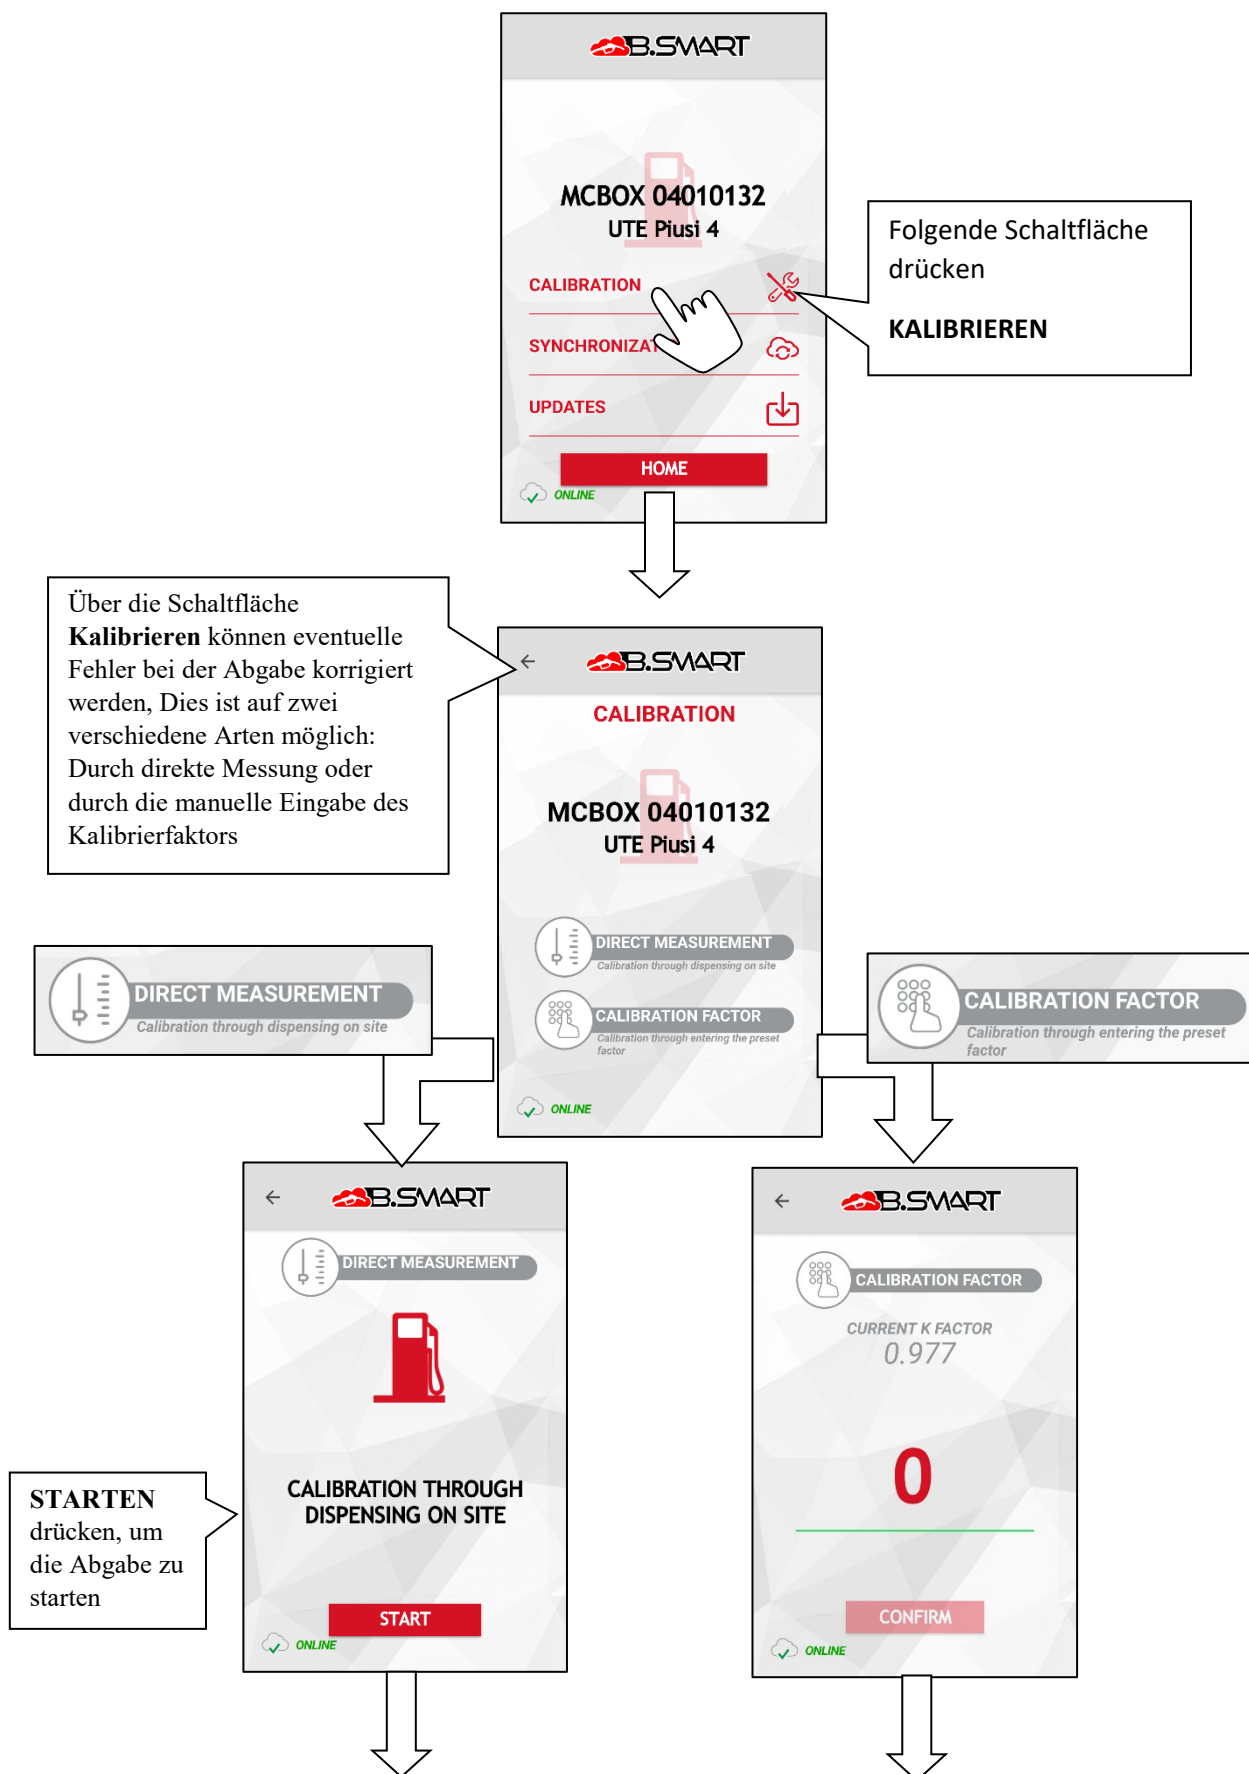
B.SMART

MCBOX 04010132
UTE Piusi 4

CALIBRATION

SYNCHRONIZAT

UPDATES

HOME

ONLINE

Folgende Schaltfläche drücken

KALIBRIEREN

Über die Schaltfläche **Kalibrieren** können eventuelle Fehler bei der Abgabe korrigiert werden, Dies ist auf zwei verschiedene Arten möglich: Durch direkte Messung oder durch die manuelle Eingabe des Kalibrierfaktors

B.SMART

CALIBRATION

MCBOX 04010132
UTE Piusi 4

DIRECT MEASUREMENT
Calibration through dispensing on site

CALIBRATION FACTOR
Calibration through entering the preset factor

ONLINE

DIRECT MEASUREMENT
Calibration through dispensing on site

CALIBRATION FACTOR
Calibration through entering the preset factor

B.SMART

DIRECT MEASUREMENT

CALIBRATION THROUGH DISPENSING ON SITE

START

ONLINE

STARTEN drücken, um die Abgabe zu starten

B.SMART

CALIBRATION FACTOR

CURRENT K FACTOR
0.977

0

CONFIRM

ONLINE